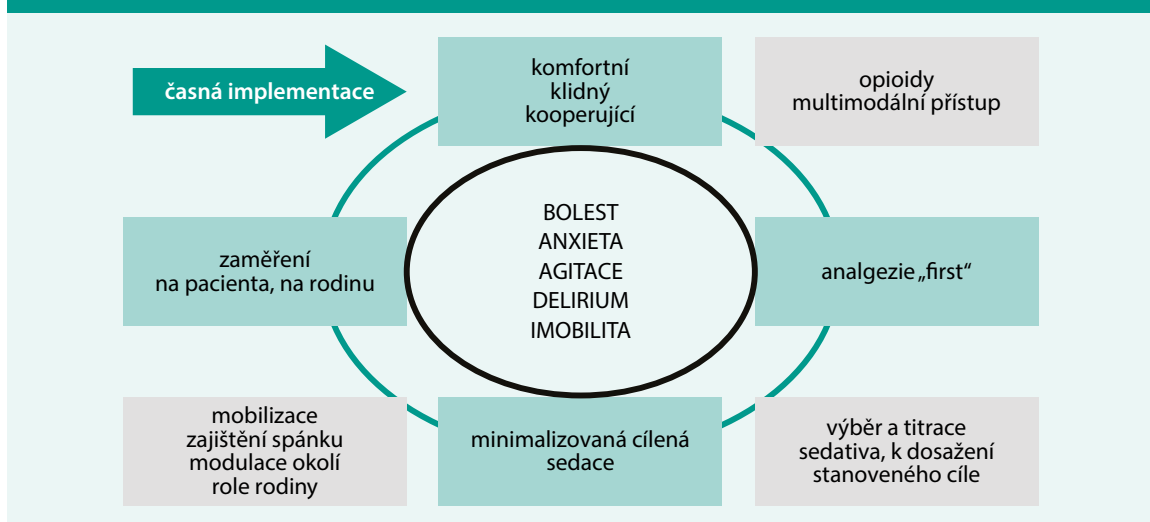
časná implementace

komfortní
klidný
kooperující

opioidy
multimodální přístup

zaměření
na pacienta, na rodinu

BOLEST
ANXIETA
AGITACE
DELIRIUM
IMOBILITA

analgezie „first"

mobilizace
zajištění spánku
modulace okolí
role rodiny

minimalizovaná cílená
sedace

výběr a titrace
sedativa, k dosažení
stanoveného cíle